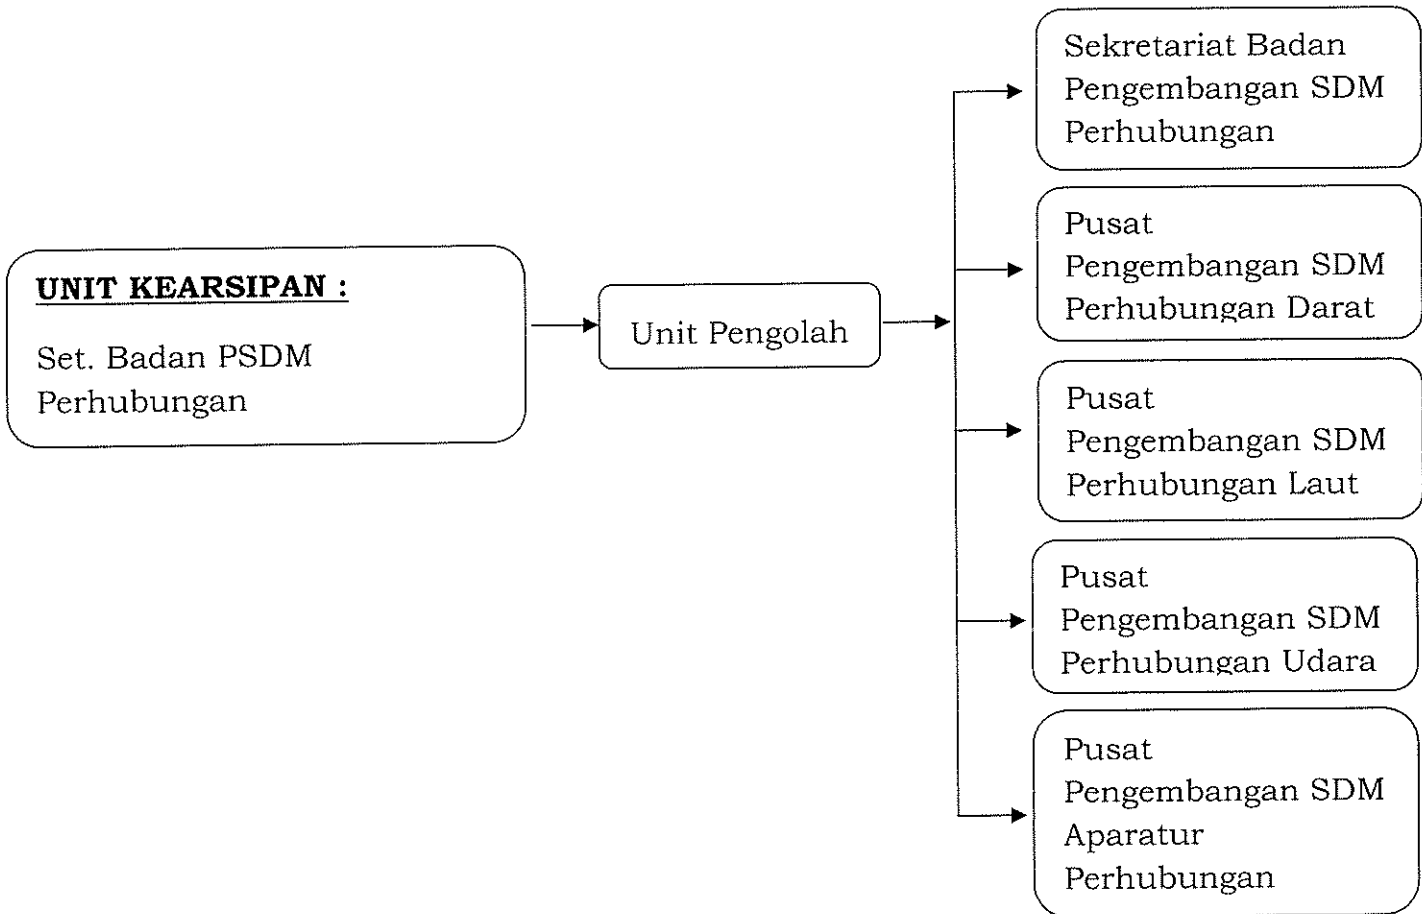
UNIT KEARSIPAN :

Set. Badan PSDM Perhubungan

Unit Pengolah

Sekretariat Badan Pengembangan SDM Perhubungan

Pusat Pengembangan SDM Perhubungan Darat

Pusat Pengembangan SDM Perhubungan Laut

Pusat Pengembangan SDM Perhubungan Udara

Pusat Pengembangan SDM Aparatur Perhubungan